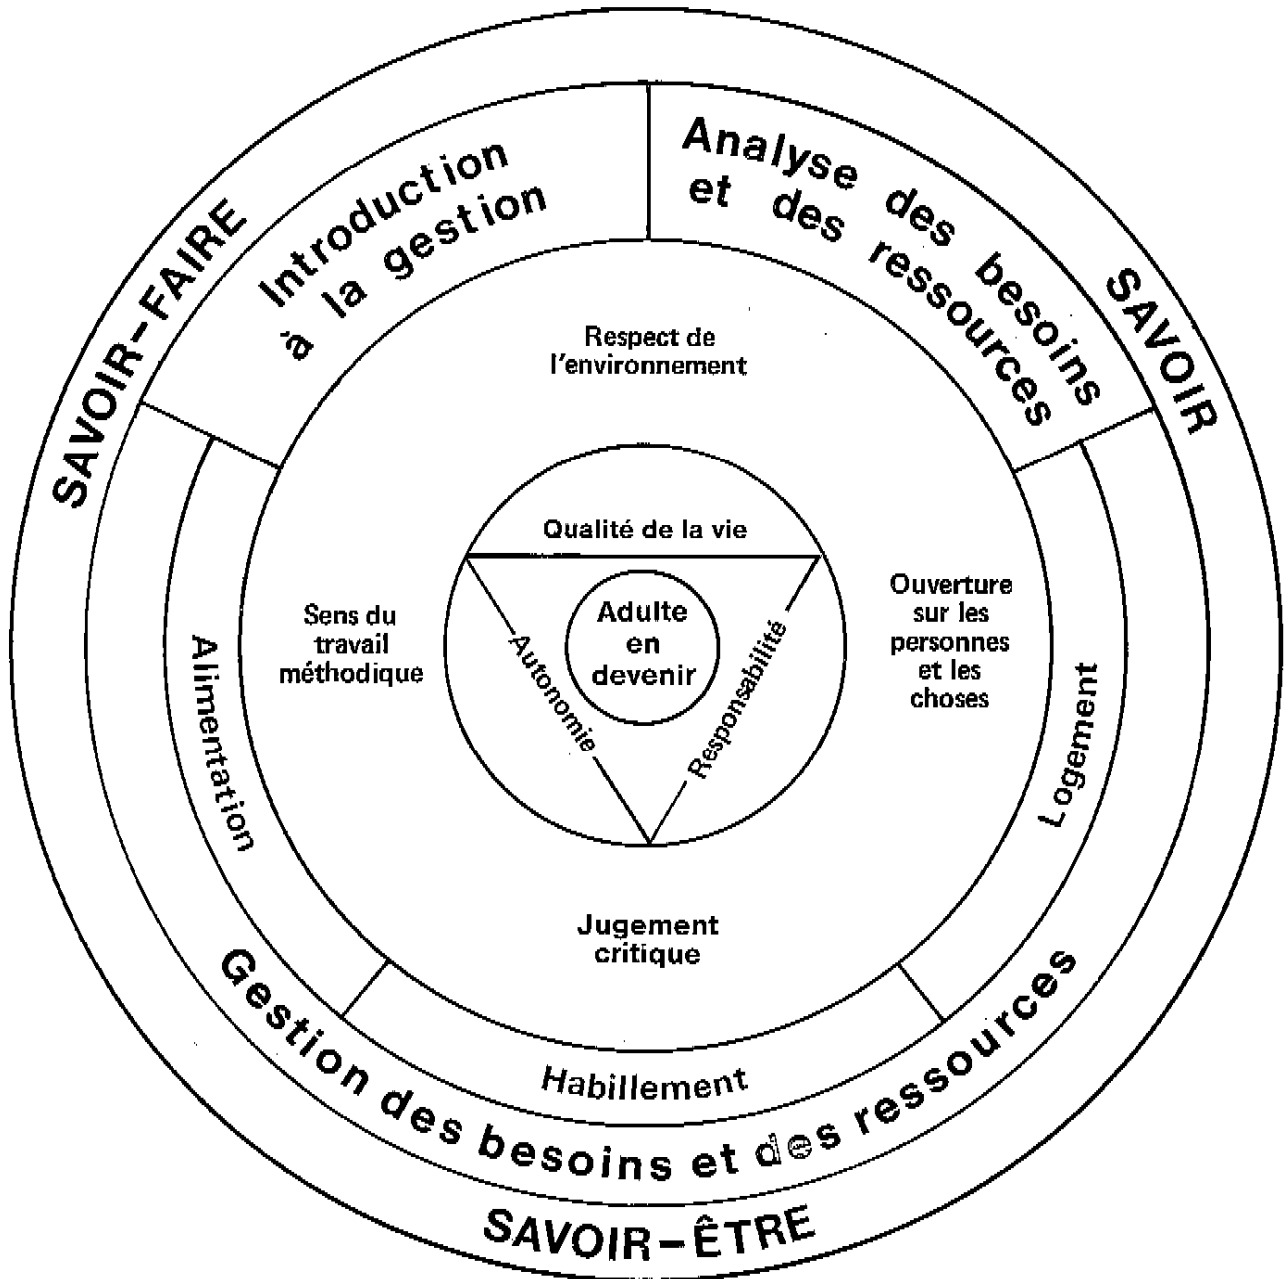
SAVOIR-FAIRE

Introduction à la gestion

Analyse des besoins et des ressources

SAVOIR

Respect de l'environnement

Qualité de la vie

Sens du travail méthodique

Adulte en devenir

Autonomie

Responsabilité

Ouverture sur les personnes et les choses

Alimentation

Logement

Jugement critique

Habillement

Gestion des besoins et des ressources

SAVOIR-ÊTRE